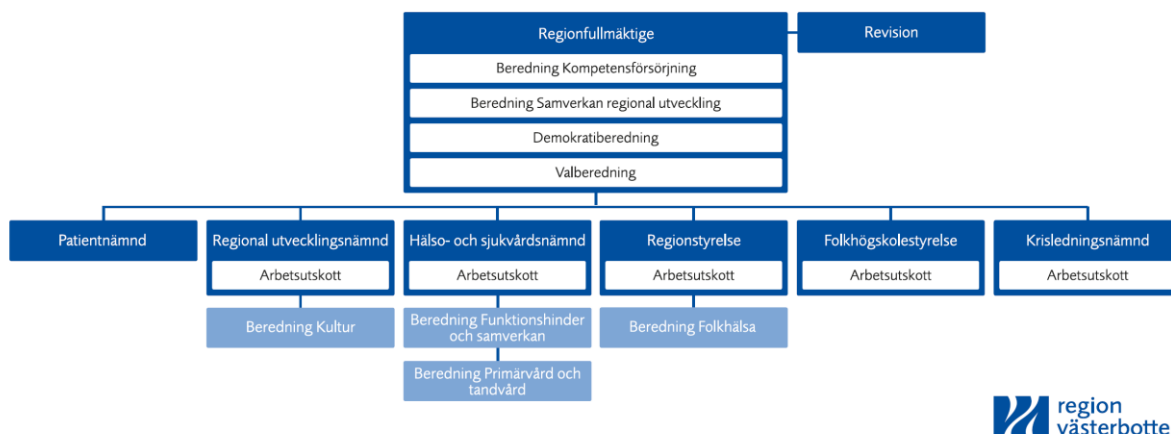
Regionfullmäktige

Revision

Beredning Kompetensförsörjning

Beredning Samverkan regional utveckling

Demokratiberedning

Valberedning

Patientnämnd

Regional utvecklingsnämnd

Arbetsutskott

Beredning Kultur

Hälso- och sjukvårdsnämnd

Arbetsutskott

Beredning Funktionshinder och samverkan

Beredning Primärvård och tandvård

Regionstyrelse

Arbetsutskott

Beredning Folkhälsa

Folkhögskolestyrelse

Arbetsutskott

Krisledningsnämnd

Arbetsutskott

region västerbotte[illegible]